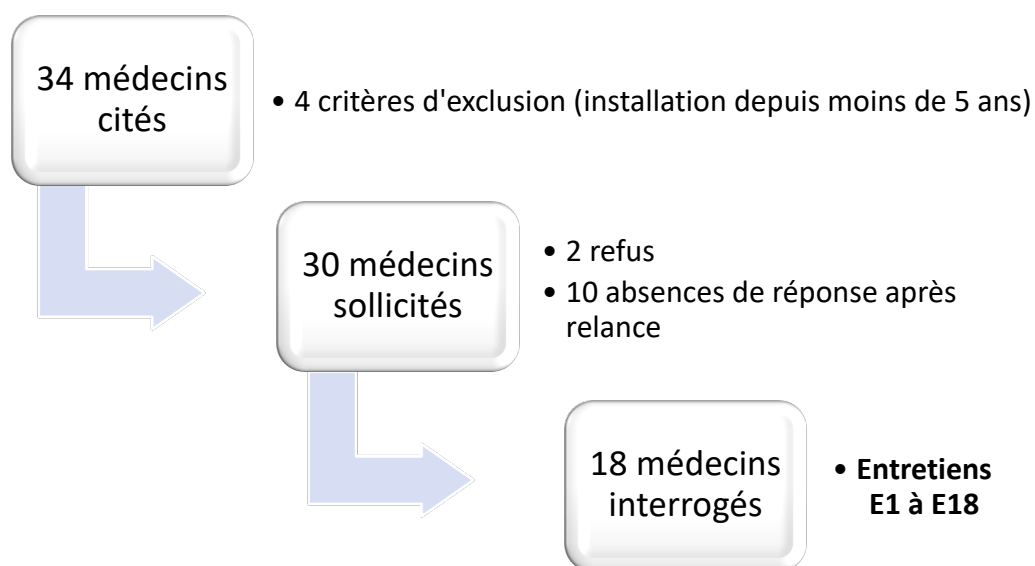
34 médecins cités

• 4 critères d'exclusion (installation depuis moins de 5 ans)

30 médecins sollicités

• 2 refus
• 10 absences de réponse après relance

18 médecins interrogés

• **Entretiens E1 à E18**